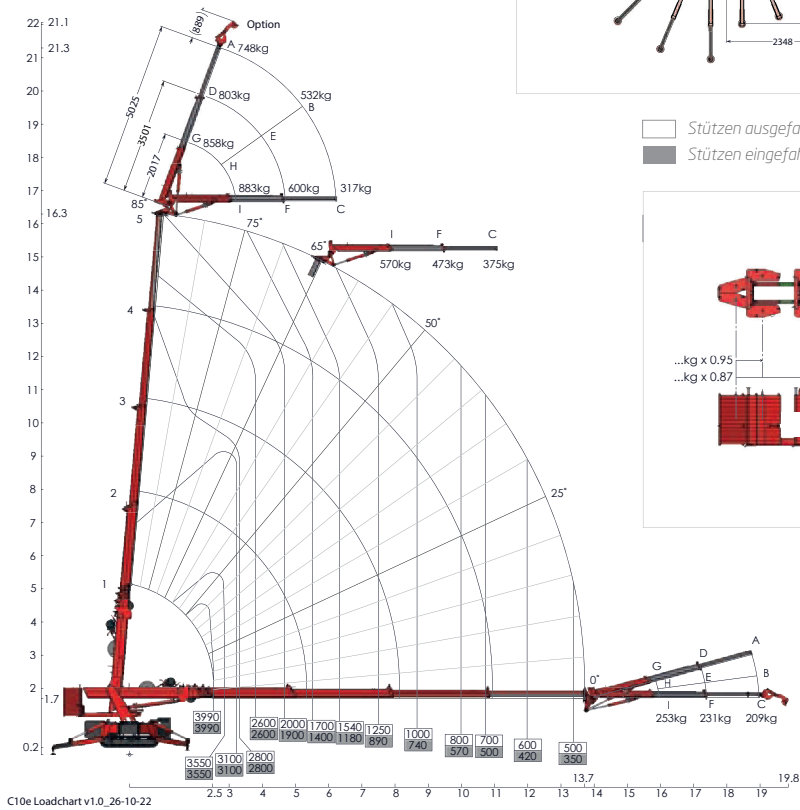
22 21.1
21.3
21
20
19
18
17
16.3
16
15
14
13
12
11
10
9
8
7
6
5
4
3
2
1.7
0.2

Option
889
A 748kg
D 803kg
532kg
B
5025
3501
E
G 858kg
2017
H
883kg 600kg 317kg
85°
I F C
5
75°
65°
I F C
570kg 473kg 375kg
4
50°
3
2
25°
1
0°
G D A
H E B
I F C
253kg 231kg 209kg

| 3990 |
| 3990 |

| 3550 |
| 3550 |

| 3100 |
| 3100 |

| 2800 |
| 2800 |

| 2600 |
| 2600 |

| 2000 |
| 1900 |

| 1700 |
| 1400 |

| 1540 |
| 1180 |

| 1250 |
| 890 |

| 1000 |
| 740 |

| 800 |
| 570 |

| 700 |
| 500 |

| 600 |
| 420 |

| 500 |
| 350 |

2.5 3 4 5 6 7 8 9 10 11 12 13 14 15 16 17 18 19
13.7
19.8

2348
Stützen ausgefa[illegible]
Stützen eingefa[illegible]
...kg x 0.95
...kg x 0.87

C10e Loadchart v1.0_26-10-22